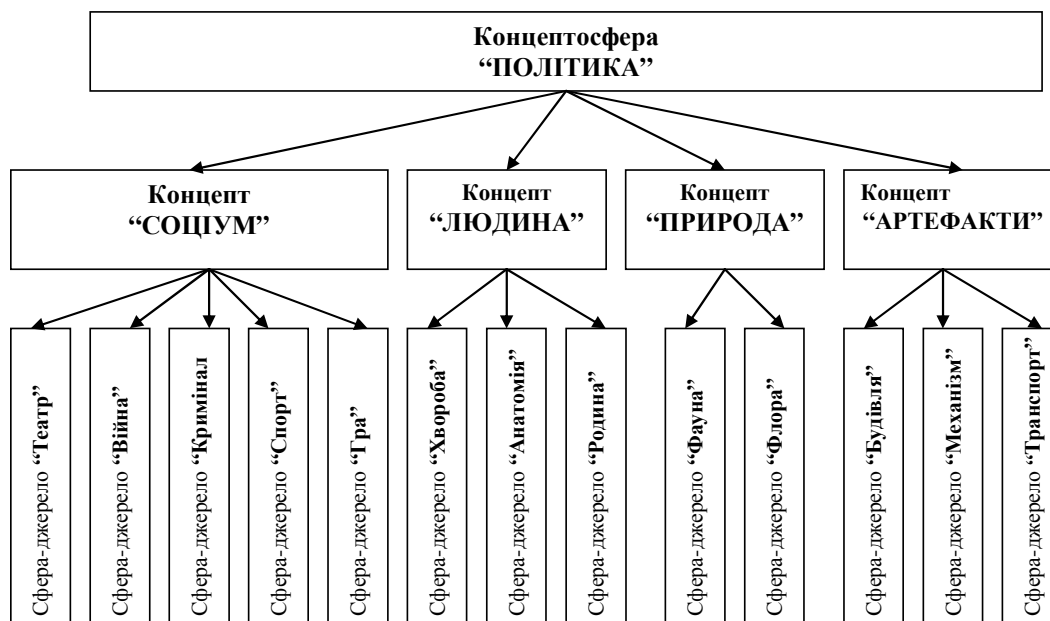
Концептосфера
"ПОЛІТИКА"

Концепт
"СОЦІУМ"

Концепт
"ЛЮДИНА"

Концепт
"ПРИРОДА"

Концепт
"АРТЕФАКТИ"

Сфера-джерело "Театр"

Сфера-джерело "Війна"

Сфера-джерело "Кримінал

Сфера-джерело "Спорт"

Сфера-джерело "Гра"

Сфера-джерело "Хвороба"

Сфера-джерело "Анатомія"

Сфера-джерело "Родина"

Сфера-джерело "Фауна"

Сфера-джерело "Флора"

Сфера-джерело "Будівля"

Сфера-джерело "Механізм"

Сфера-джерело "Транспорт"